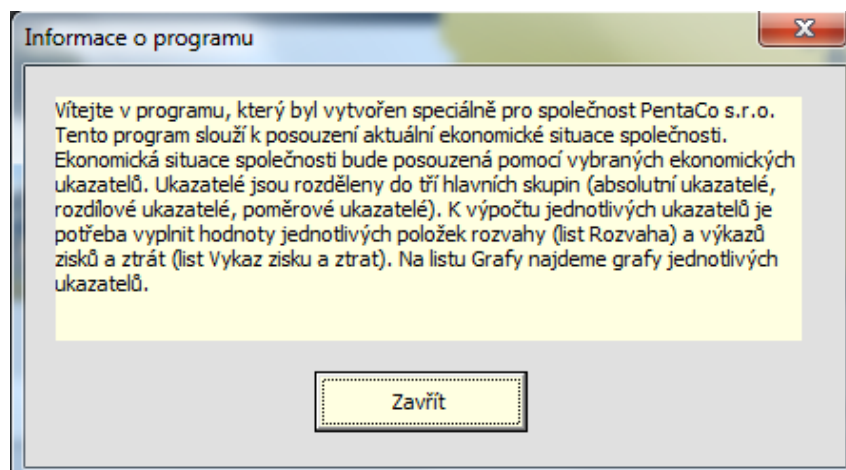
Informace o programu

Vítejte v programu, který byl vytvořen speciálně pro společnost PentaCo s.r.o. Tento program slouží k posouzení aktuální ekonomické situace společnosti. Ekonomická situace společnosti bude posouzená pomocí vybraných ekonomických ukazatelů. Ukazatelé jsou rozděleny do tří hlavních skupin (absolutní ukazatelé, rozdílové ukazatelé, poměrové ukazatelé). K výpočtu jednotlivých ukazatelů je potřeba vyplnit hodnoty jednotlivých položek rozvahy (list Rozvaha) a výkazů zisků a ztrát (list Vykaz zisku a ztrat). Na listu Grafy najdeme grafy jednotlivých ukazatelů.

Zavřít